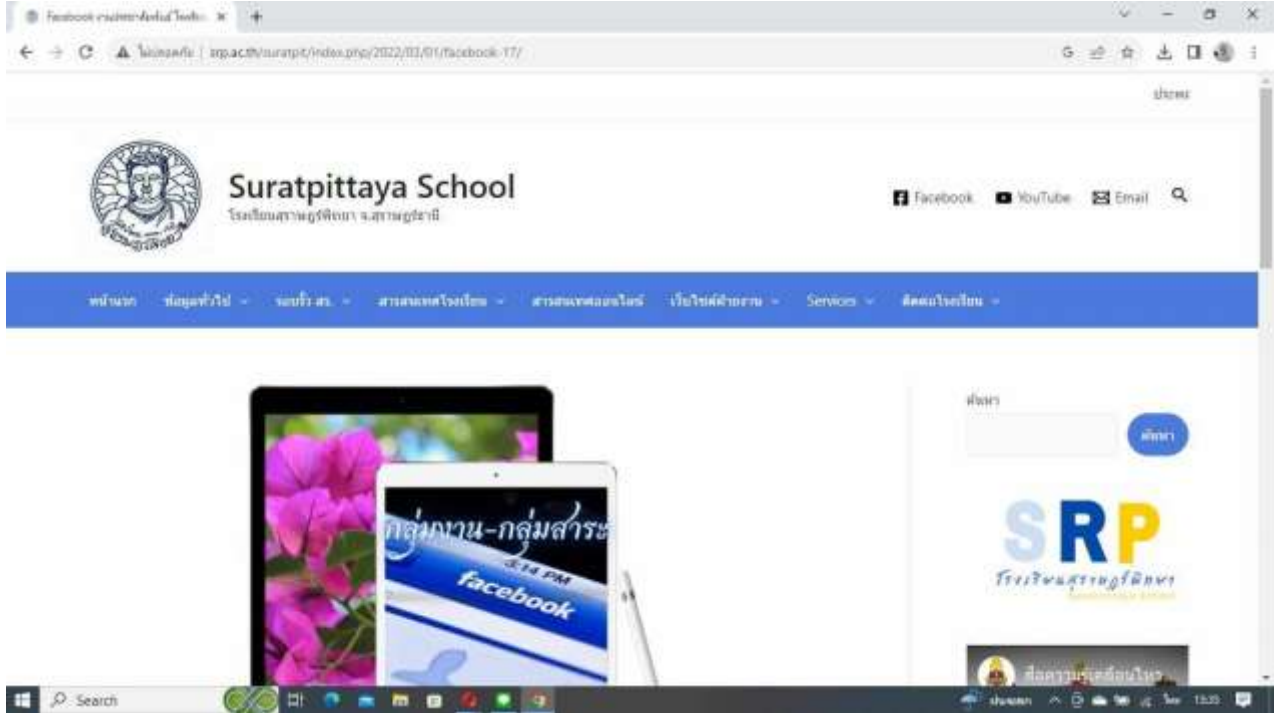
Facebook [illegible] ×

ไม่ปลอดภัย | srp.ac.th/suratpit/index.php/2022/03/01/facebook-17/

ประกาศ

Suratpittaya School
โรงเรียนสุราษฎร์พิทยา จ.สุราษฎร์ธานี

Facebook YouTube Email

หน้าแรก ข้อมูลทั่วไป ระบบงาน สร. สารสนเทศโรงเรียน สารสนเทศออนไลน์ เว็บไซต์ฝ่ายงาน Services ติดต่อโรงเรียน

กลุ่มงาน-กลุ่มสาระ
3:14 PM
facebook

ค้นหา
ค้นหา

SRP
โรงเรียนสุราษฎร์พิทยา

สื่อความรู้เตือนภัย

Search